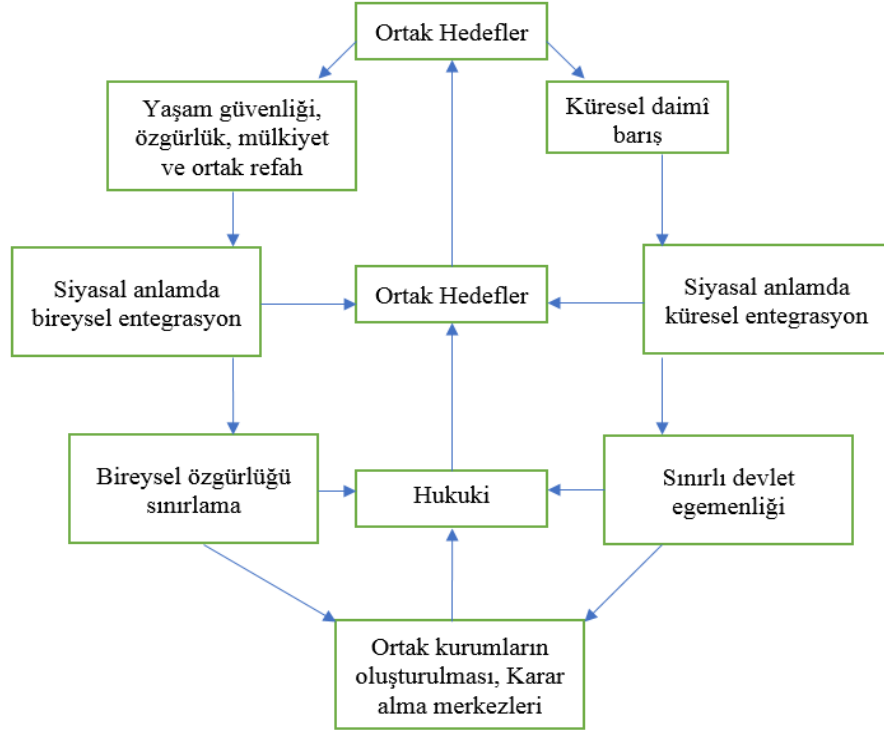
Ortak Hedefler

Yaşam güvenliği, özgürlük, mülkiyet ve ortak refah

Küresel daimî barış

Siyasal anlamda bireysel entegrasyon

Ortak Hedefler

Siyasal anlamda küresel entegrasyon

Bireysel özgürlüğü sınırlama

Hukuki

Sınırlı devlet egemenliği

Ortak kurumların oluşturulması, Karar alma merkezleri